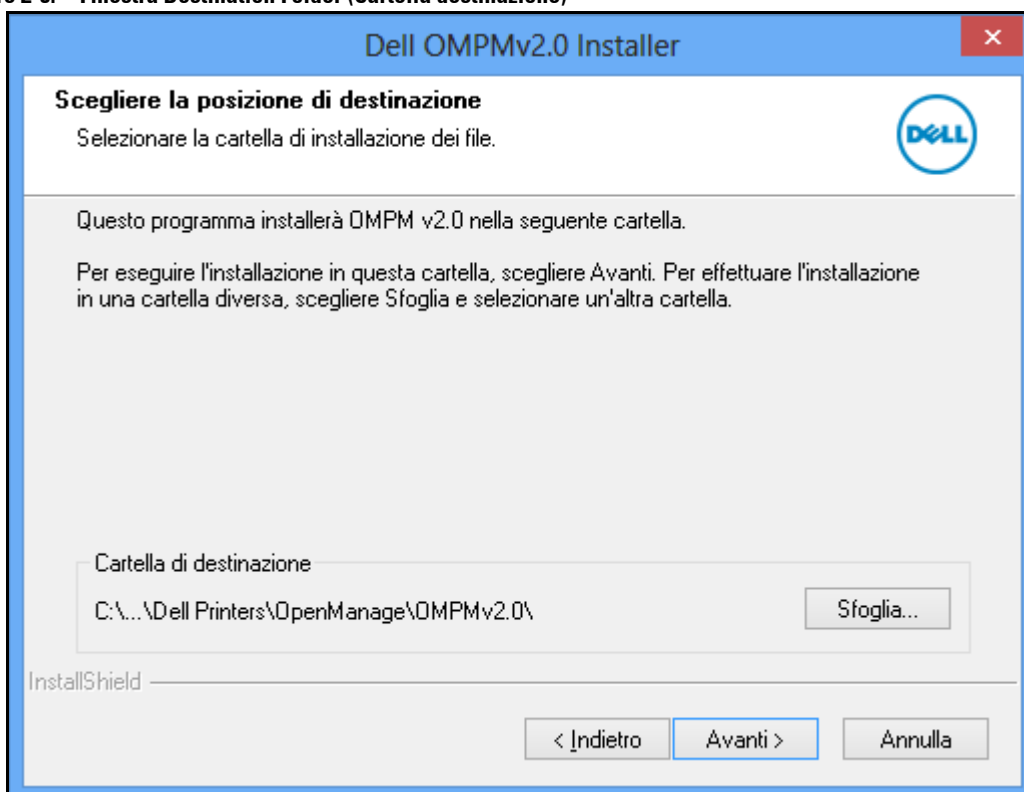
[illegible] Finestra Destination Folder (Cartella destinazione)

Dell OMPMv2.0 Installer

×

Scegliere la posizione di destinazione

Selezionare la cartella di installazione dei file.

DELL

Questo programma installerà OMPM v2.0 nella seguente cartella.

Per eseguire l'installazione in questa cartella, scegliere Avanti. Per effettuare l'installazione in una cartella diversa, scegliere Sfoglia e selezionare un'altra cartella.

Cartella di destinazione

C:\...\Dell Printers\OpenManage\OMPMv2.0\

Sfoglia...

InstallShield

< Indietro

Avanti >

Annulla